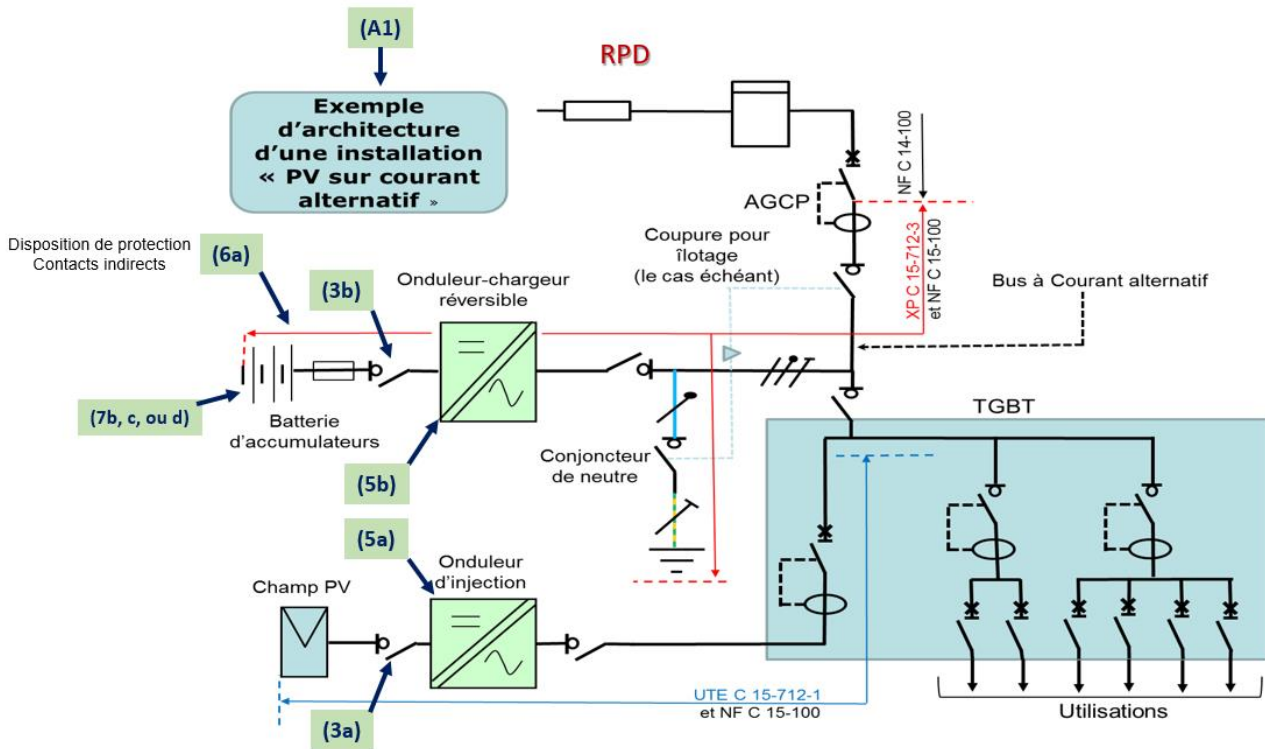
(A1)

Exemple d'architecture d'une installation « PV sur courant alternatif »

RPD

NF C 14-100

AGCP

XP C 15-712-3

et NF C 15-100

Disposition de protection Contacts indirects

(6a)

(3b)

Onduleur-chargeur réversible

Coupure pour îlotage (le cas échéant)

Bus à Courant alternatif

(7b, c, ou d)

Batterie d'accumulateurs

(5b)

Conjoncteur de neutre

TGBT

(5a)

Onduleur d'injection

Champ PV

UTE C 15-712-1

et NF C 15-100

(3a)

Utilisations